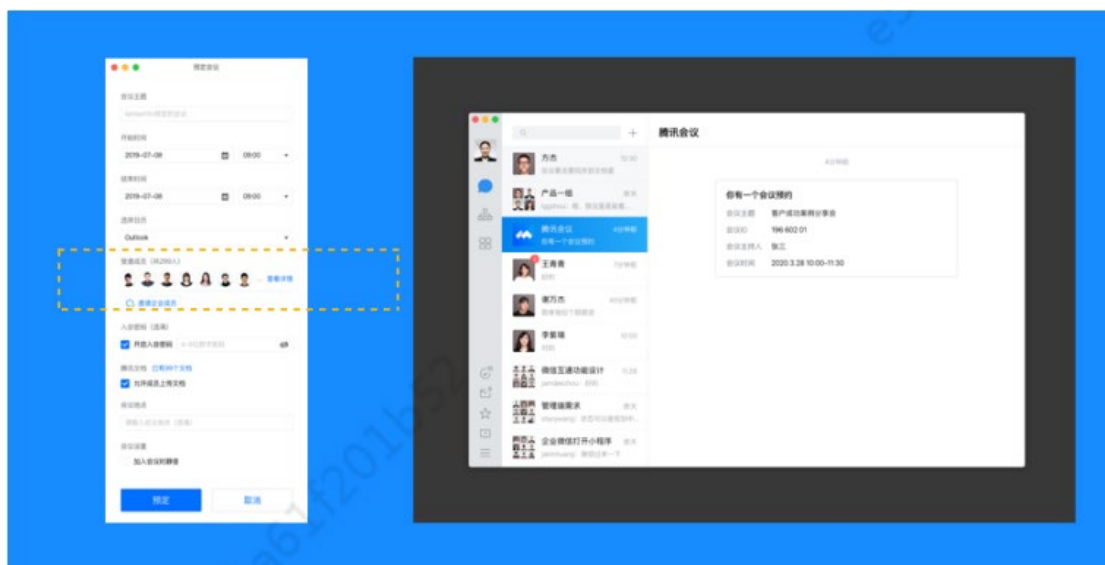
预定会议

会议主题

开始时间

2019-07-08

09:00

结束时间

2019-07-08

09:00

选择日历

Outlook

邀请成员

查看详情

邀请企业成员

入会密码（选填）

开启入会密码

腾讯文档

允许成员上传文档

会议地点

会议设置

加入会议时静音

预定

取消

腾讯会议

方杰

产品一组

腾讯会议

你有一个会议预约

王青青

谢万杰

李紫瑶

微信互通功能设计

管理端需求

企业微信打开小程序

你有一个会议预约

会议主题 客户成功案例分享会

会议ID 196 602 01

会议主持人 张三

会议时间 2020.3.28 10:00-11:30